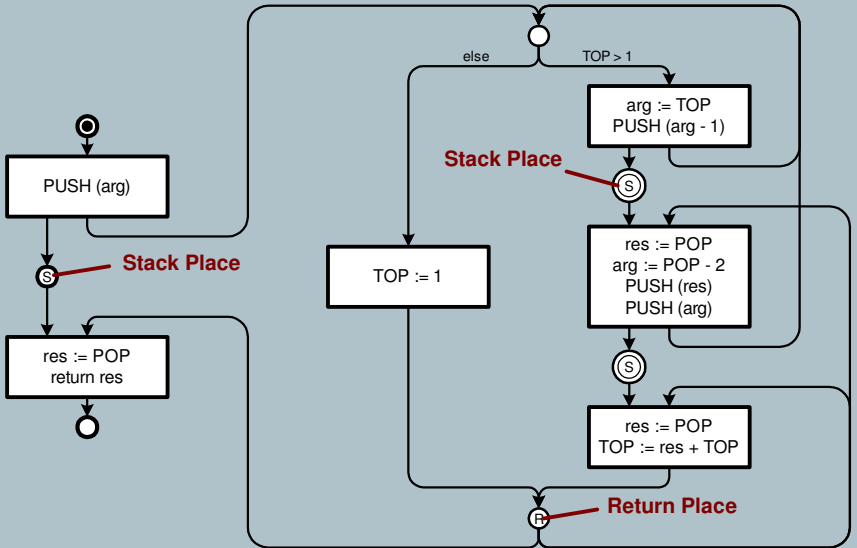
PUSH (arg)

S

Stack Place

res := POP
return res

else

TOP > 1

arg := TOP
PUSH (arg - 1)

Stack Place

S

TOP := 1

res := POP
arg := POP - 2
PUSH (res)
PUSH (arg)

S

res := POP
TOP := res + TOP

R

Return Place